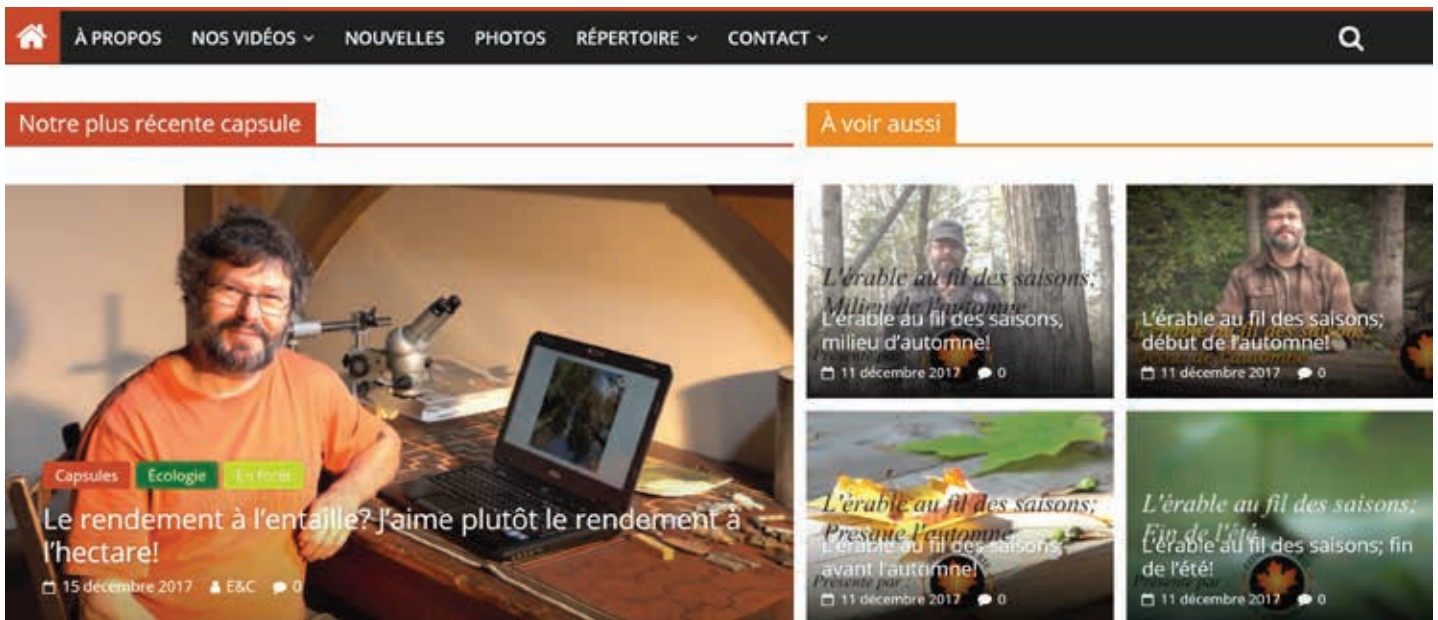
À PROPOS NOS VIDÉOS ⌄ NOUVELLES PHOTOS RÉPERTOIRE ⌄ CONTACT ⌄

Notre plus récente capsule

À voir aussi

Capsules Écologie En forêt

Le rendement à l'entaille? J'aime plutôt le rendement à l'hectare!

15 décembre 2017 E&C 0

L'érable au fil des saisons; Milieu de l'automne

L'érable au fil des saisons, milieu d'automne!

Présenté par

11 décembre 2017 0

L'érable au fil des saisons; début de l'automne

L'érable au fil des saisons; début de l'automne!

11 décembre 2017 0

L'érable au fil des saisons; Presque l'automne

L'érable au fil des saisons; avant l'automne!

Présenté par

11 décembre 2017 0

L'érable au fil des saisons; Fin de l'été

L'érable au fil des saisons; fin de l'été!

Présenté par

11 décembre 2017 0